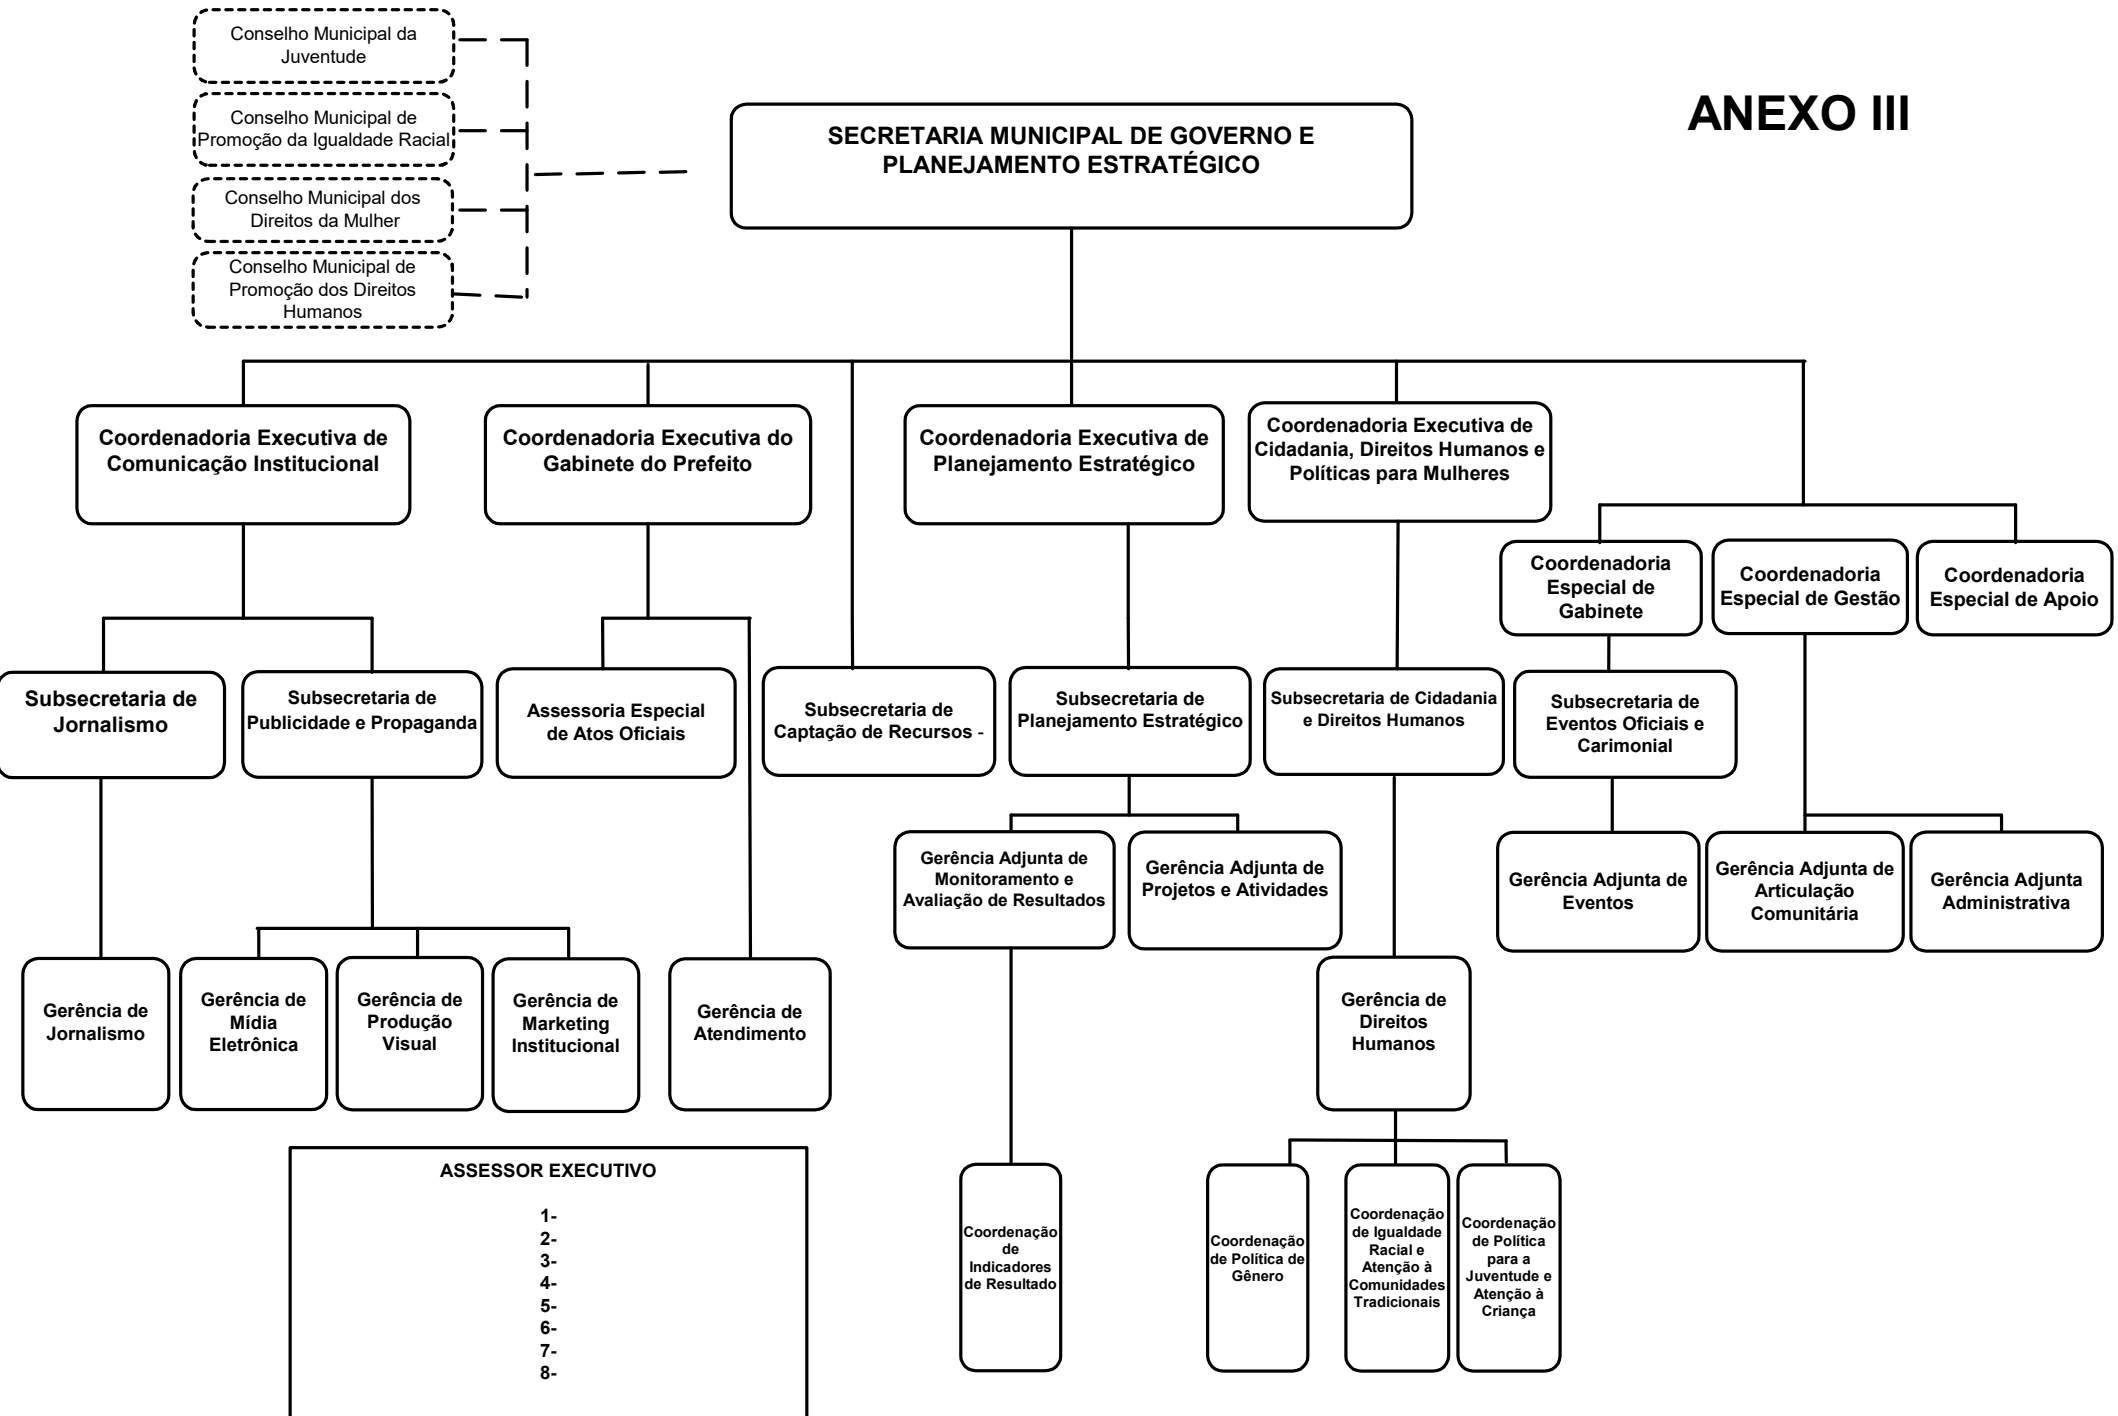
Conselho Municipal da Juventude

Conselho Municipal de Promoção da Igualdade Racial

Conselho Municipal dos Direitos da Mulher

Conselho Municipal de Promoção dos Direitos Humanos

ANEXO III

SECRETARIA MUNICIPAL DE GOVERNO E PLANEJAMENTO ESTRATÉGICO

Coordenadoria Executiva de Comunicação Institucional

Coordenadoria Executiva do Gabinete do Prefeito

Coordenadoria Executiva de Planejamento Estratégico

Coordenadoria Executiva de Cidadania, Direitos Humanos e Políticas para Mulheres

Coordenadoria Especial de Gabinete

Coordenadoria Especial de Gestão

Coordenadoria Especial de Apoio

Subsecretaria de Jornalismo

Subsecretaria de Publicidade e Propaganda

Assessoria Especial de Atos Oficiais

Subsecretaria de Captação de Recursos -

Subsecretaria de Planejamento Estratégico

Subsecretaria de Cidadania e Direitos Humanos

Subsecretaria de Eventos Oficiais e Carimonial

Gerência Adjunta de Monitoramento e Avaliação de Resultados

Gerência Adjunta de Projetos e Atividades

Gerência Adjunta de Eventos

Gerência Adjunta de Articulação Comunitária

Gerência Adjunta Administrativa

Gerência de Jornalismo

Gerência de Mídia Eletrônica

Gerência de Produção Visual

Gerência de Marketing Institucional

Gerência de Atendimento

Gerência de Direitos Humanos

ASSESSOR EXECUTIVO

1-
2-
3-
4-
5-
6-
7-
8-

Coordenação de Indicadores de Resultado

Coordenação de Política de Gênero

Coordenação de Igualdade Racial e Atenção à Comunidades Tradicionais

Coordenação de Política para a Juventude e Atenção à Criança